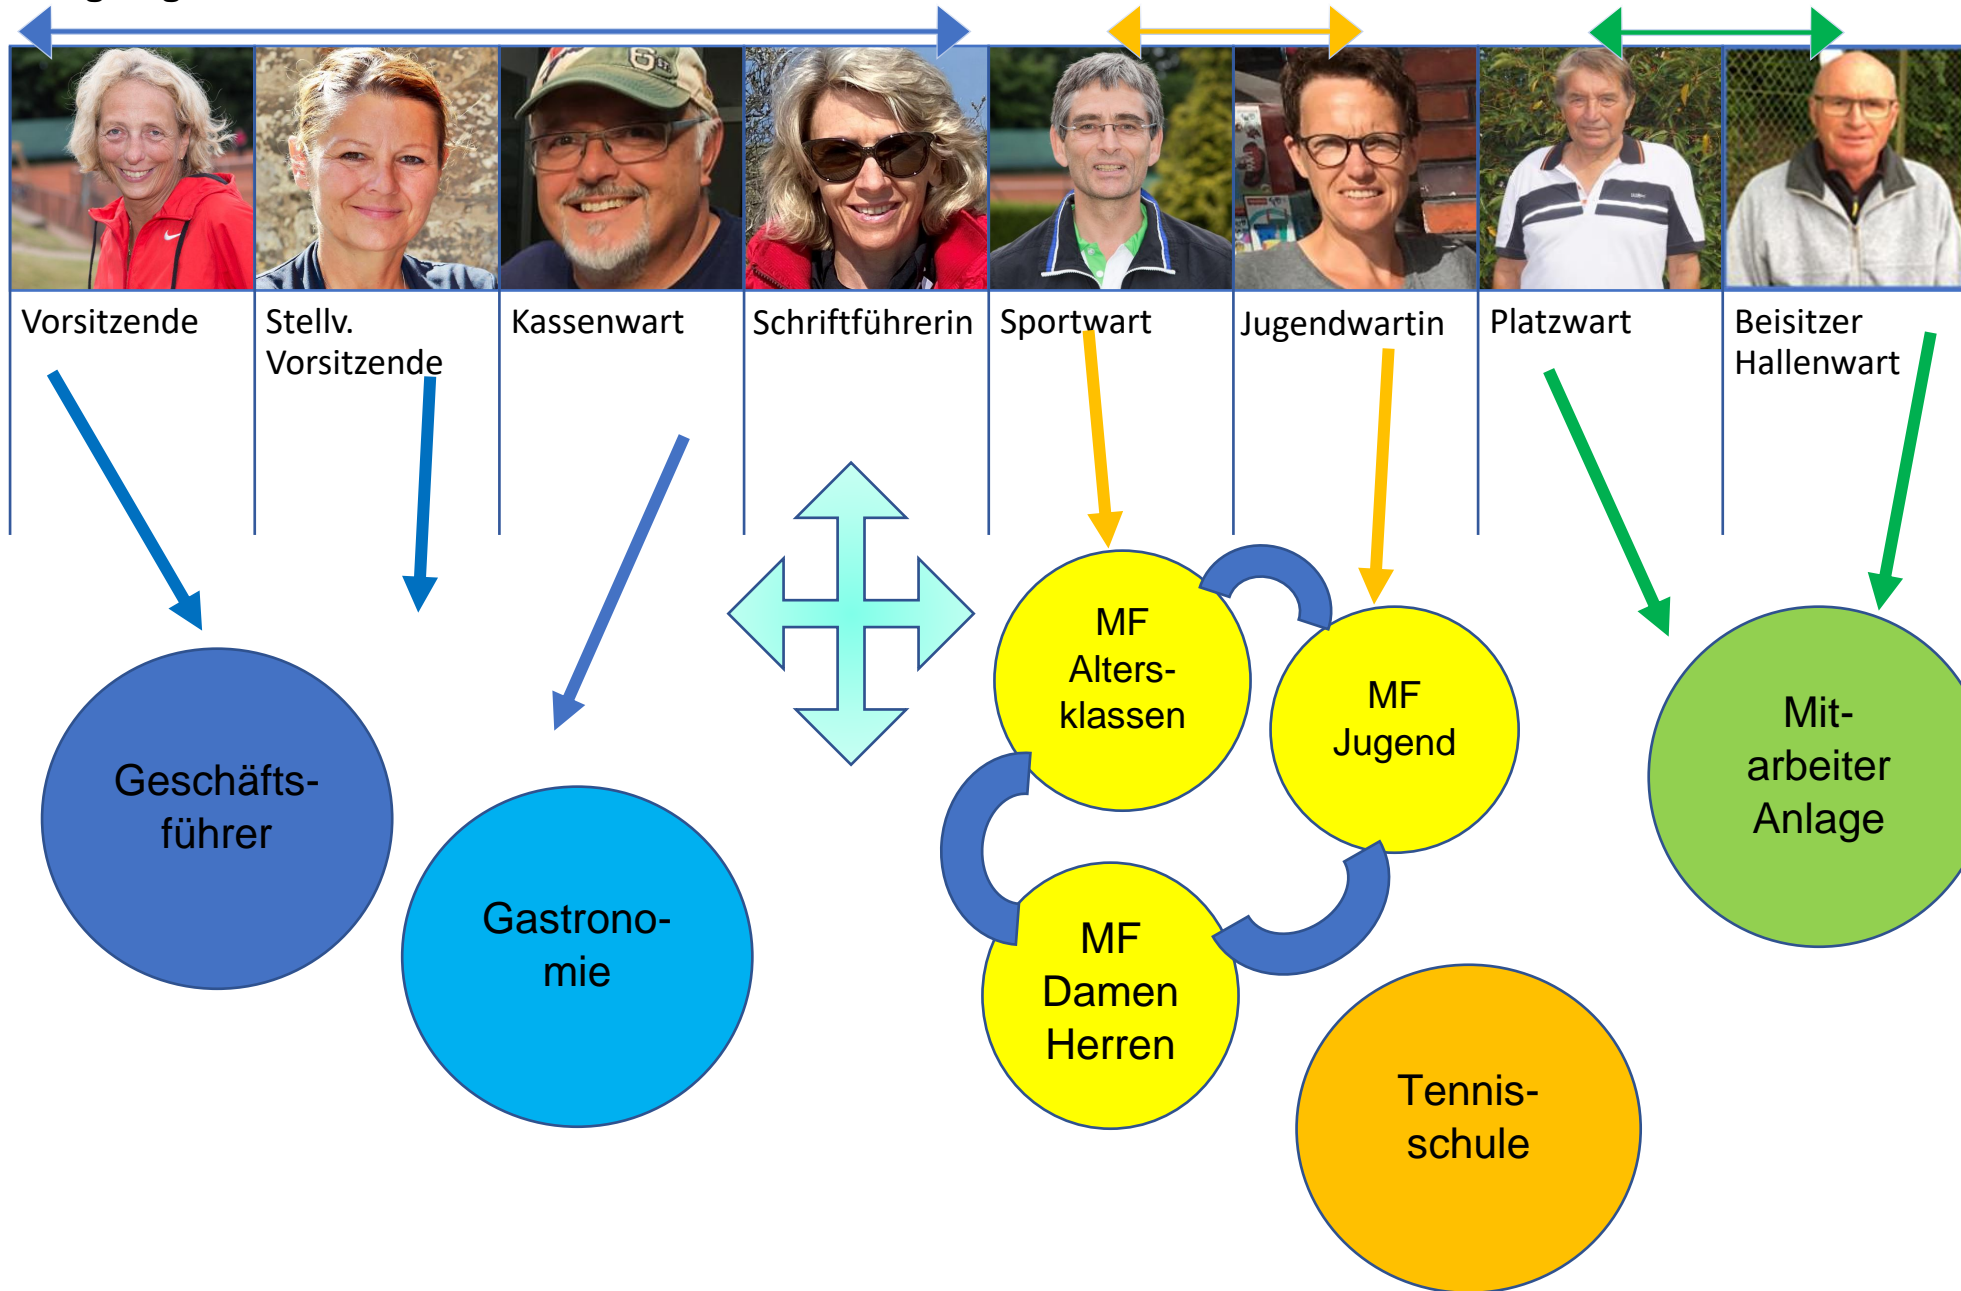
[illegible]

Vorsitzende

Stellv. Vorsitzende

Kassenwart

Schriftführerin

Sportwart

Jugendwartin

Platzwart

Beisitzer Hallenwart

Geschäfts-führer

Gastrono-mie

MF Alters-klassen

MF Jugend

MF Damen Herren

Tennis-schule

Mit-arbeiter Anlage